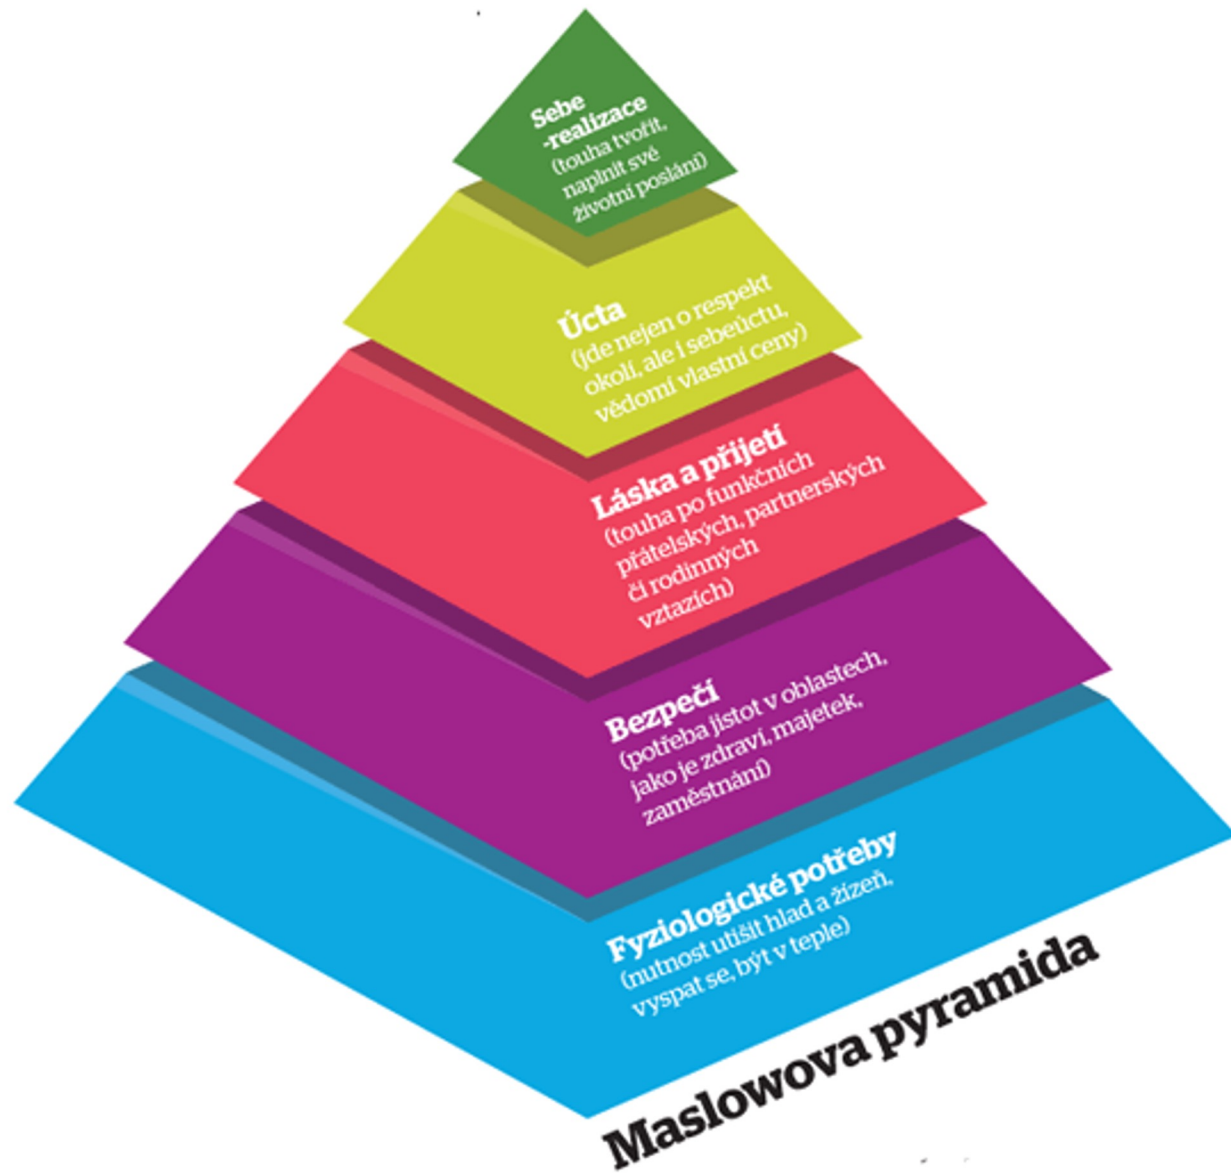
Sebe -realizace
(touha tvořit, naplnit své životní poslání)

Úcta
(jde nejen o respekt okolí, ale i sebeúctu, vědomí vlastní ceny)

Láska a přijetí
(touha po funkčních přátelských, partnerských či rodinných vztazích)

Bezpečí
(potřeba jistot v oblastech, jako je zdraví, majetek, zaměstnání)

Fyziologické potřeby
(nutnost utišit hlad a žízeň, vyspat se, být v teple)

Maslowova pyramida